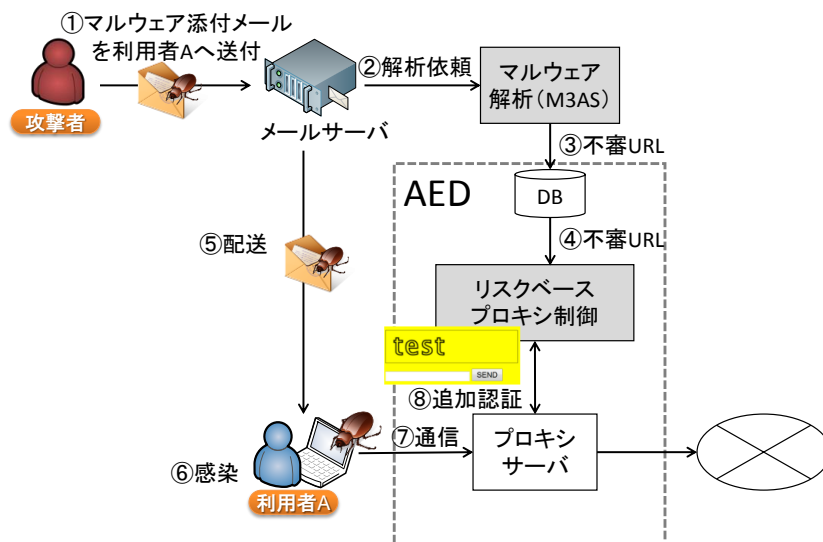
①マルウェア添付メールを利用者Aへ送付

攻撃者

メールサーバ

②解析依頼

マルウェア解析（M3AS）

③不審URL

AED

DB

④不審URL

⑤配送

リスクベースプロキシ制御

test

SEND

⑧追加認証

⑦通信

プロキシサーバ

⑥感染

利用者A